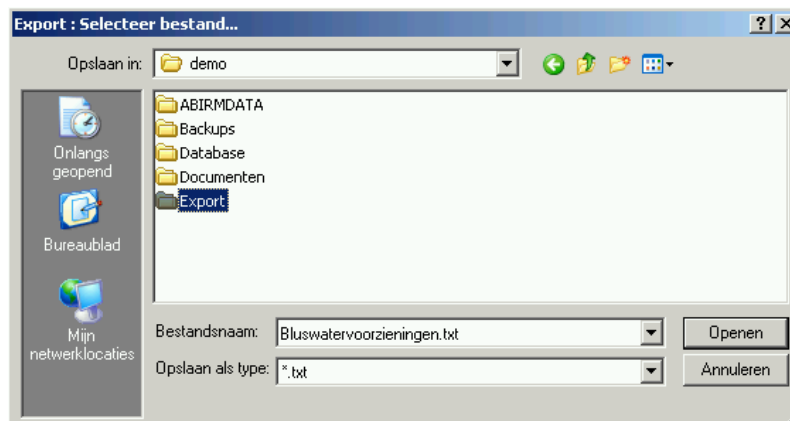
Export : Selecteer bestand...

?

Opslaan in: demo

Onlangs geopend

Bureaublad

Mijn netwerklocaties

ABIRMDATA
Backups
Database
Documenten
Export

Bestandsnaam: Bluswatervoorzieningen.txt

Opslaan als type: *.txt

Openen

Annuleren